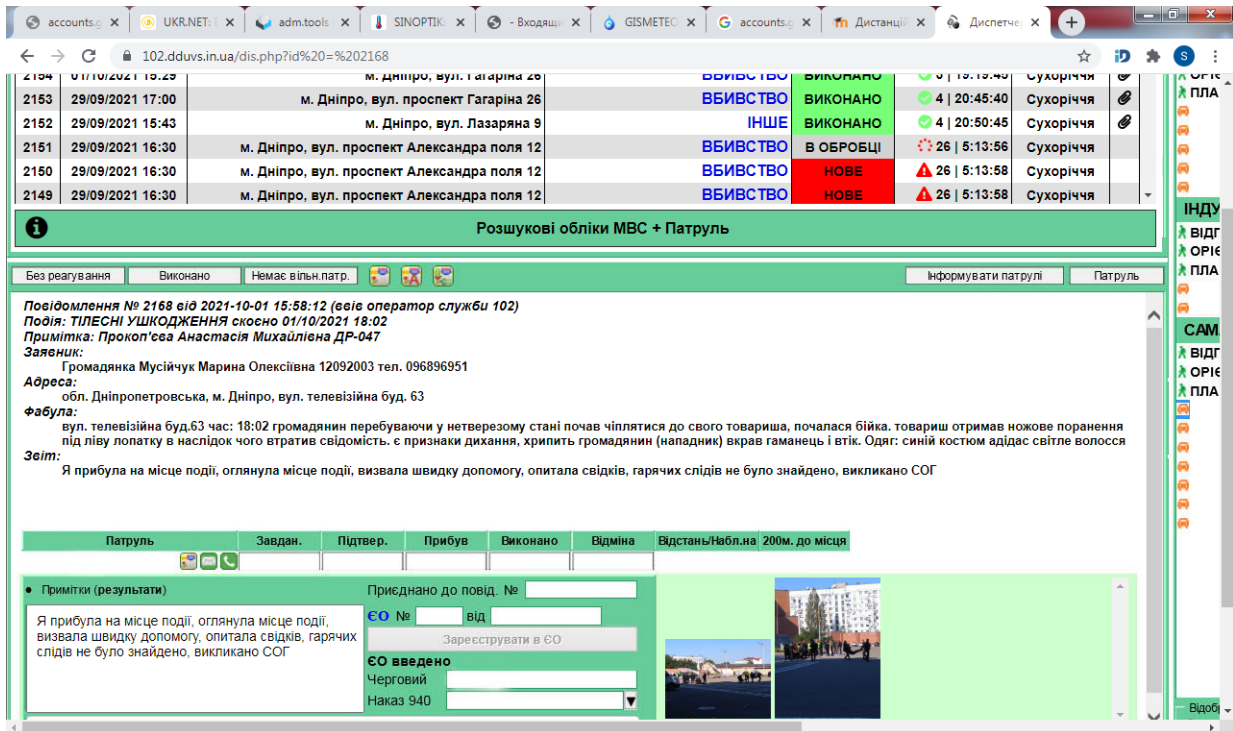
accounts.g | UKR.NET: | adm.tools | SINOPTIK: | - Входящ | GISMETEO | accounts.g | Дистанції | Диспетче

102.dduvs.in.ua/dis.php?id%20=%202168

| 2154 | 01/10/2021 15:29 | м. Дніпро, вул. Гагаріна 26 | ВБИВСТВО | ВИКОНАНО | 5 \| 19:19:45 | Сухорічча |
|---|---|---|---|---|---|---|
| 2153 | 29/09/2021 17:00 | м. Дніпро, вул. проспект Гагаріна 26 | ВБИВСТВО | ВИКОНАНО | 4 \| 20:45:40 | Сухорічча |
| 2152 | 29/09/2021 15:43 | м. Дніпро, вул. Лазаряна 9 | ІНШЕ | ВИКОНАНО | 4 \| 20:50:45 | Сухорічча |
| 2151 | 29/09/2021 16:30 | м. Дніпро, вул. проспект Александра поля 12 | ВБИВСТВО | В ОБРОБЦІ | 26 \| 5:13:56 | Сухорічча |
| 2150 | 29/09/2021 16:30 | м. Дніпро, вул. проспект Александра поля 12 | ВБИВСТВО | НОВЕ | 26 \| 5:13:58 | Сухорічча |
| 2149 | 29/09/2021 16:30 | м. Дніпро, вул. проспект Александра поля 12 | ВБИВСТВО | НОВЕ | 26 \| 5:13:58 | Сухорічча |

Розшукові обліки МВС + Патруль

Без реагування | Виконано | Немає вільн.патр. | Інформувати патрулі | Патруль

Повідомлення № 2168 від 2021-10-01 15:58:12 (ввів оператор служби 102)
Подія: ТІЛЕСНІ УШКОДЖЕННЯ скоєно 01/10/2021 18:02
Примітка: Прокоп'єва Анастасія Михайлівна ДР-047
Заявник:
Громадянка Мусійчук Марина Олексіївна 12092003 тел. 096896951
Адреса:
обл. Дніпропетровська, м. Дніпро, вул. телевізійна буд. 63
Фабула:
вул. телевізійна буд.63 час: 18:02 громадянин перебуваючи у нетверезому стані почав чіплятися до свого товариша, почалася бійка. товариш отримав ножове поранення під ліву лопатку в наслідок чого втратив свідомість. є признаки дихання, хрипить громадянин (нападник) вкрав гаманець і втік. Одяг: синій костюм адідас світле волосся
Звіт:
Я прибула на місце події, оглянула місце події, визвала швидку допомогу, опитала свідків, гарячих слідів не було знайдено, викликано СОГ

| Патруль | Завдан. | Підтвер. | Прибув | Виконано | Відміна | Відстань/Набл.на | 200м. до місця |
|---|---|---|---|---|---|---|---|

Примітки (результати)
Я прибула на місце події, оглянула місце події, визвала швидку допомогу, опитала свідків, гарячих слідів не було знайдено, викликано СОГ

Приєднано до повід. №
ЄО № від
Зареєструвати в ЄО
ЄО введено
Черговий
Наказ 940

ОРІЄ
ПЛА
ІНДУ
ВІДГ
ОРІЄ
ПЛА
САМ
ВІДГ
ОРІЄ
ПЛА
Відобр